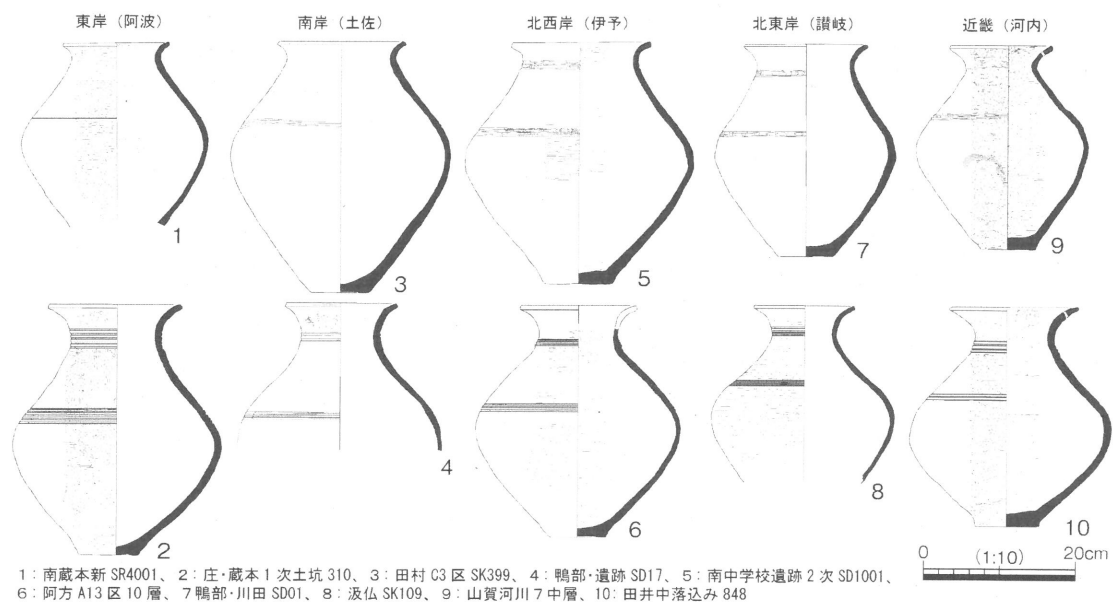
東岸（阿波）　南岸（土佐）　北西岸（伊予）　北東岸（讃岐）　近畿（河内）

1　3　5　7　9

2　4　6　8　10

0　(1:10)　20cm

1：南蔵本新 SR4001、2：庄・蔵本 1 次土坑 310、3：田村 C3 区 SK399、4：鴨部・遺跡 SD17、5：南中学校遺跡 2 次 SD1001、6：阿方 A13 区 10 層、7 鴨部・川田 SD01、8：汲仏 SK109、9：山賀河川 7 中層、10：田井中落込み 848